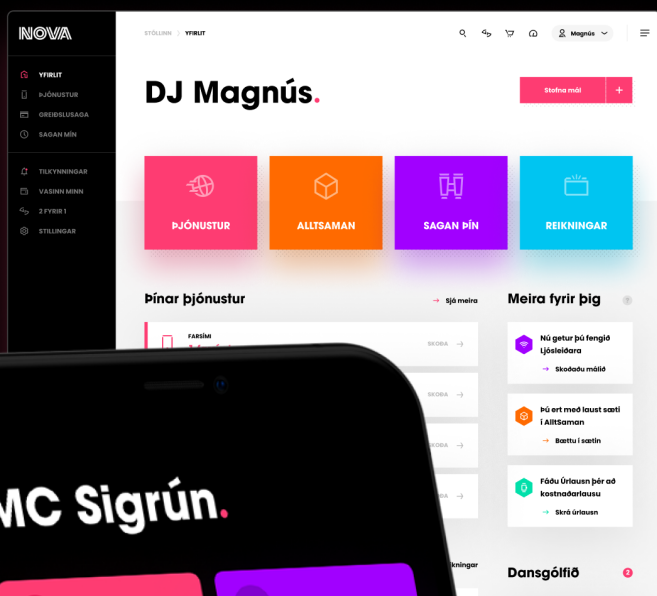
NOVA

YFIRLIT
ÞJÓNUSTUR
GREIÐSLUSAGA
SAGAN MÍN

TILKYNNINGAR
VASINN MINN
2 FYRIR 1
STILLINGAR

STÓLLINN / YFIRLIT

Magnús

DJ Magnús.

Stofna mál +

ÞJÓNUSTUR
ALLTSAMAN
SAGAN ÞÍN
REIKNINGAR

Þínar þjónustur

Sjá meira

FARSÍMI

SKOÐA
SKOÐA
SKOÐA
SKOÐA

Meira fyrir þig

Nú getur þú fengið Ljósleiðara
Skoðaðu málið

Þú ert með laust sæti í AlltSaman
Bættu í sætin

Fáðu Úrlausn þér að kostnaðarlausu
Skrá úrlausn

Dansgólfið 2

eikningar

MC Sigrún.